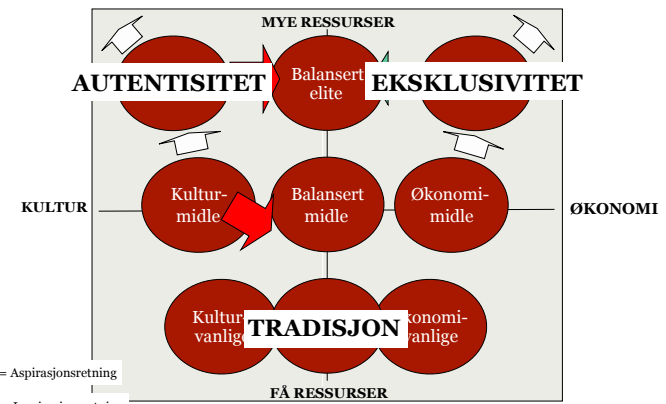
MYE RESSURSER

AUTENTISITET

Balansert elite

EKSKLUSIVITET

KULTUR

Kultur-midle

Balansert midle

Økonomi-midle

ØKONOMI

Kultur vanlige

TRADISJON

konomi-vanlige

= Aspirasjonsretning

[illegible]

FÅ RESSURSER